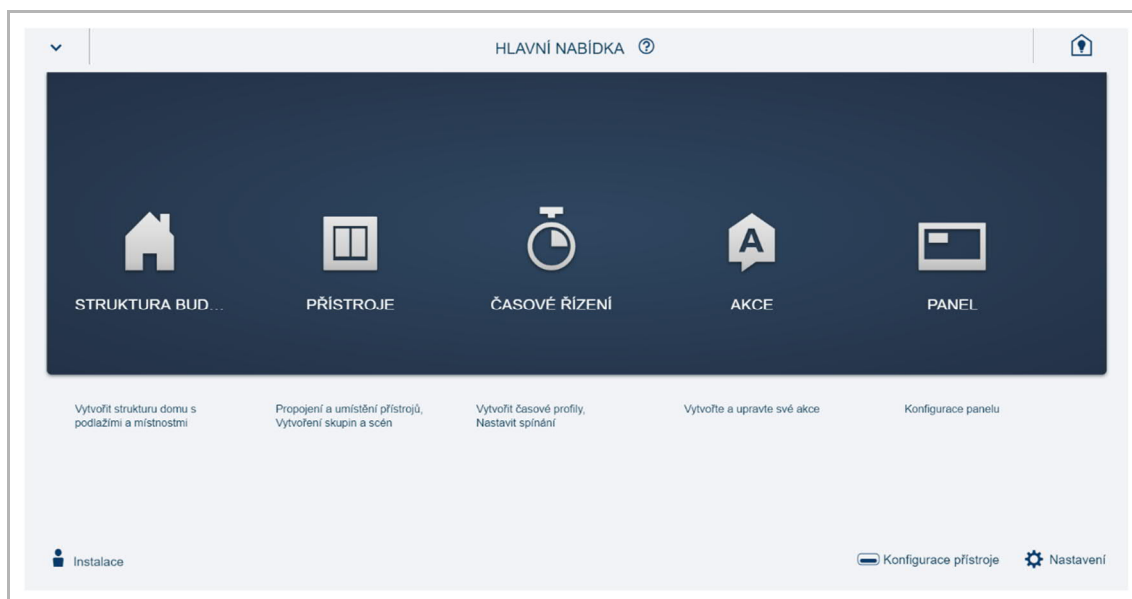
HLAVNÍ NABÍDKA ⓘ

A

STRUKTURA BUD...

PŘÍSTROJE

ČASOVÉ ŘÍZENÍ

AKCE

PANEL

Vytvořit strukturu domu s podlažími a místnostmi

Propojení a umístění přístrojů, Vytvoření skupin a scén

Vytvořit časové profily, Nastavit spínání

Vytvořte a upravte své akce

Konfigurace panelu

Instalace

Konfigurace přístroje

Nastavení